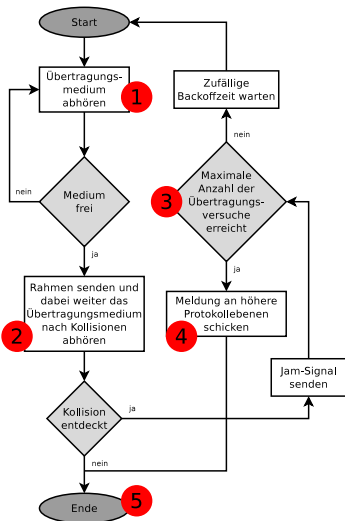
Start

Übertragungsmedium abhören

1

Medium frei

nein

ja

Rahmen senden und dabei weiter das Übertragungsmedium nach Kollisionen abhören

2

Kollision entdeckt

ja

nein

Ende

5

Zufällige Backoffzeit warten

nein

Maximale Anzahl der Übertragungsversuche erreicht

3

ja

Meldung an höhere Protokollebenen schicken

4

Jam-Signal senden